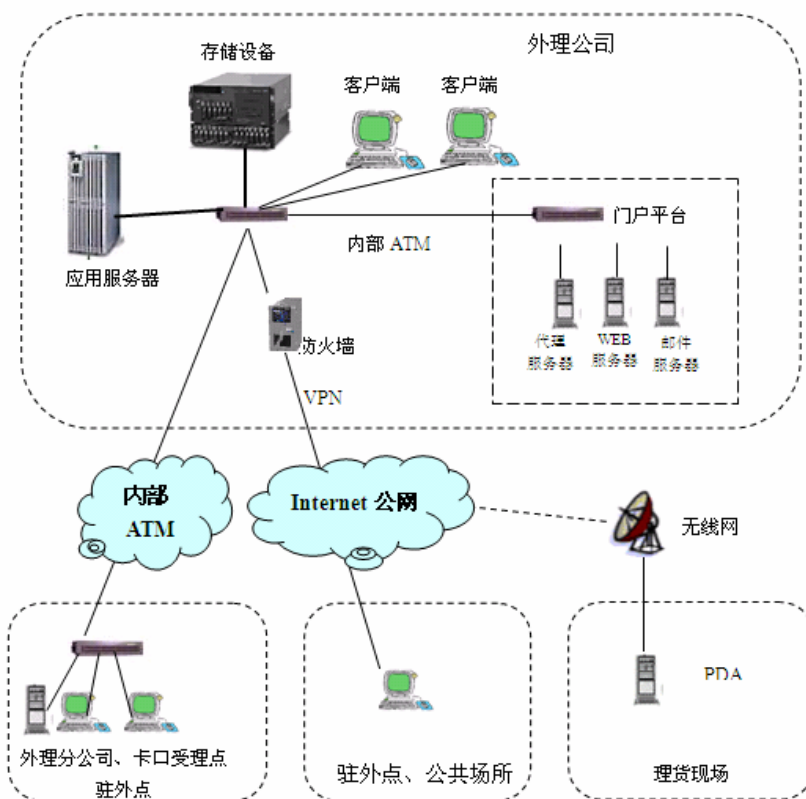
外理公司

存储设备

客户端

客户端

应用服务器

内部 ATM

门户平台

代理服务器

WEB服务器

邮件服务器

防火墙

VPN

内部 ATM

Internet 公网

无线网

外理分公司、卡口受理点驻外点

驻外点、公共场所

PDA

理货现场